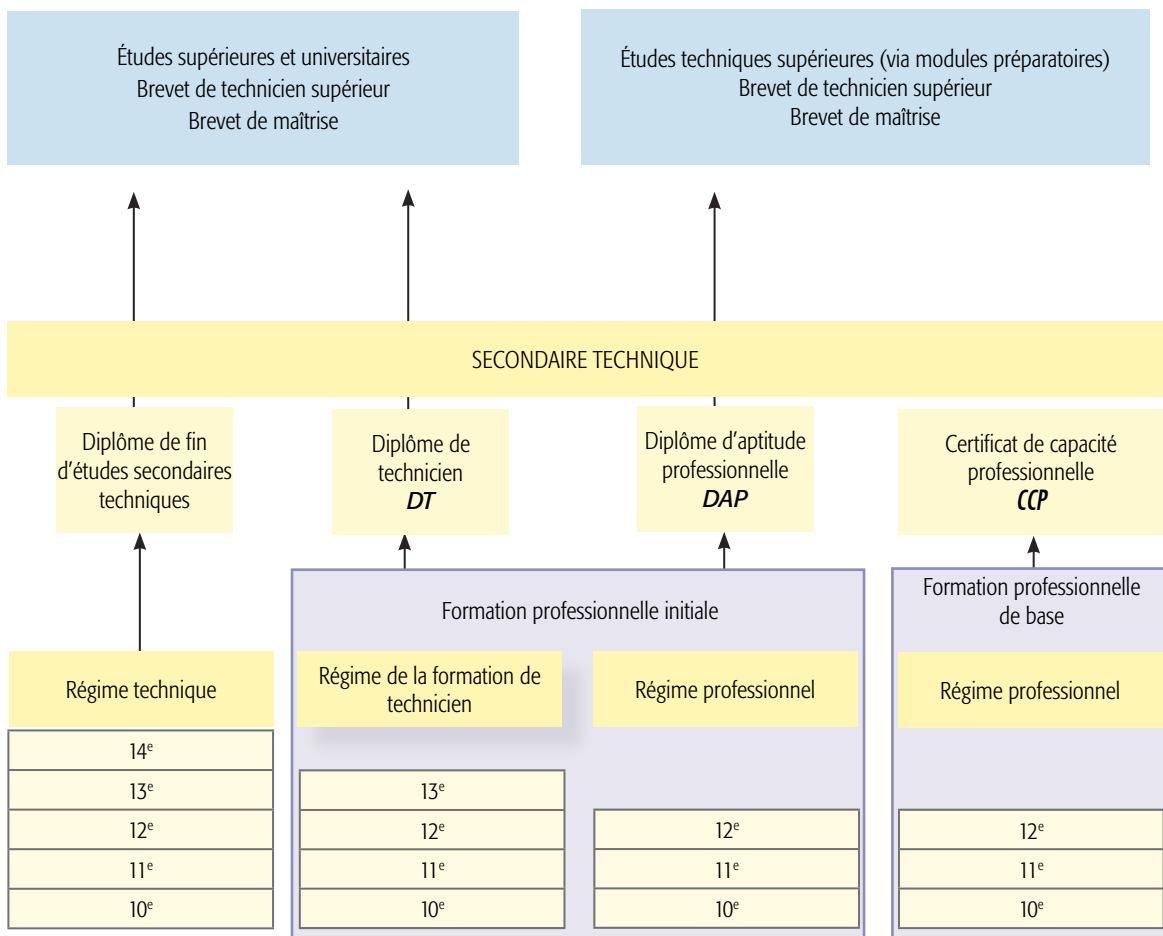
Études supérieures et universitaires
Brevet de technicien supérieur
Brevet de maîtrise

Études techniques supérieures (via modules préparatoires)
Brevet de technicien supérieur
Brevet de maîtrise

SECONDAIRE TECHNIQUE

Diplôme de fin d'études secondaires techniques

Diplôme de technicien
*DT*

Diplôme d'aptitude professionnelle
*DAP*

Certificat de capacité professionnelle
*CCP*

Formation professionnelle initiale

Formation professionnelle de base

Régime technique

14$^e$
13$^e$
12$^e$
11$^e$
10$^e$

Régime de la formation de technicien

13$^e$
12$^e$
11$^e$
10$^e$

Régime professionnel

12$^e$
11$^e$
10$^e$

Régime professionnel

12$^e$
11$^e$
10$^e$